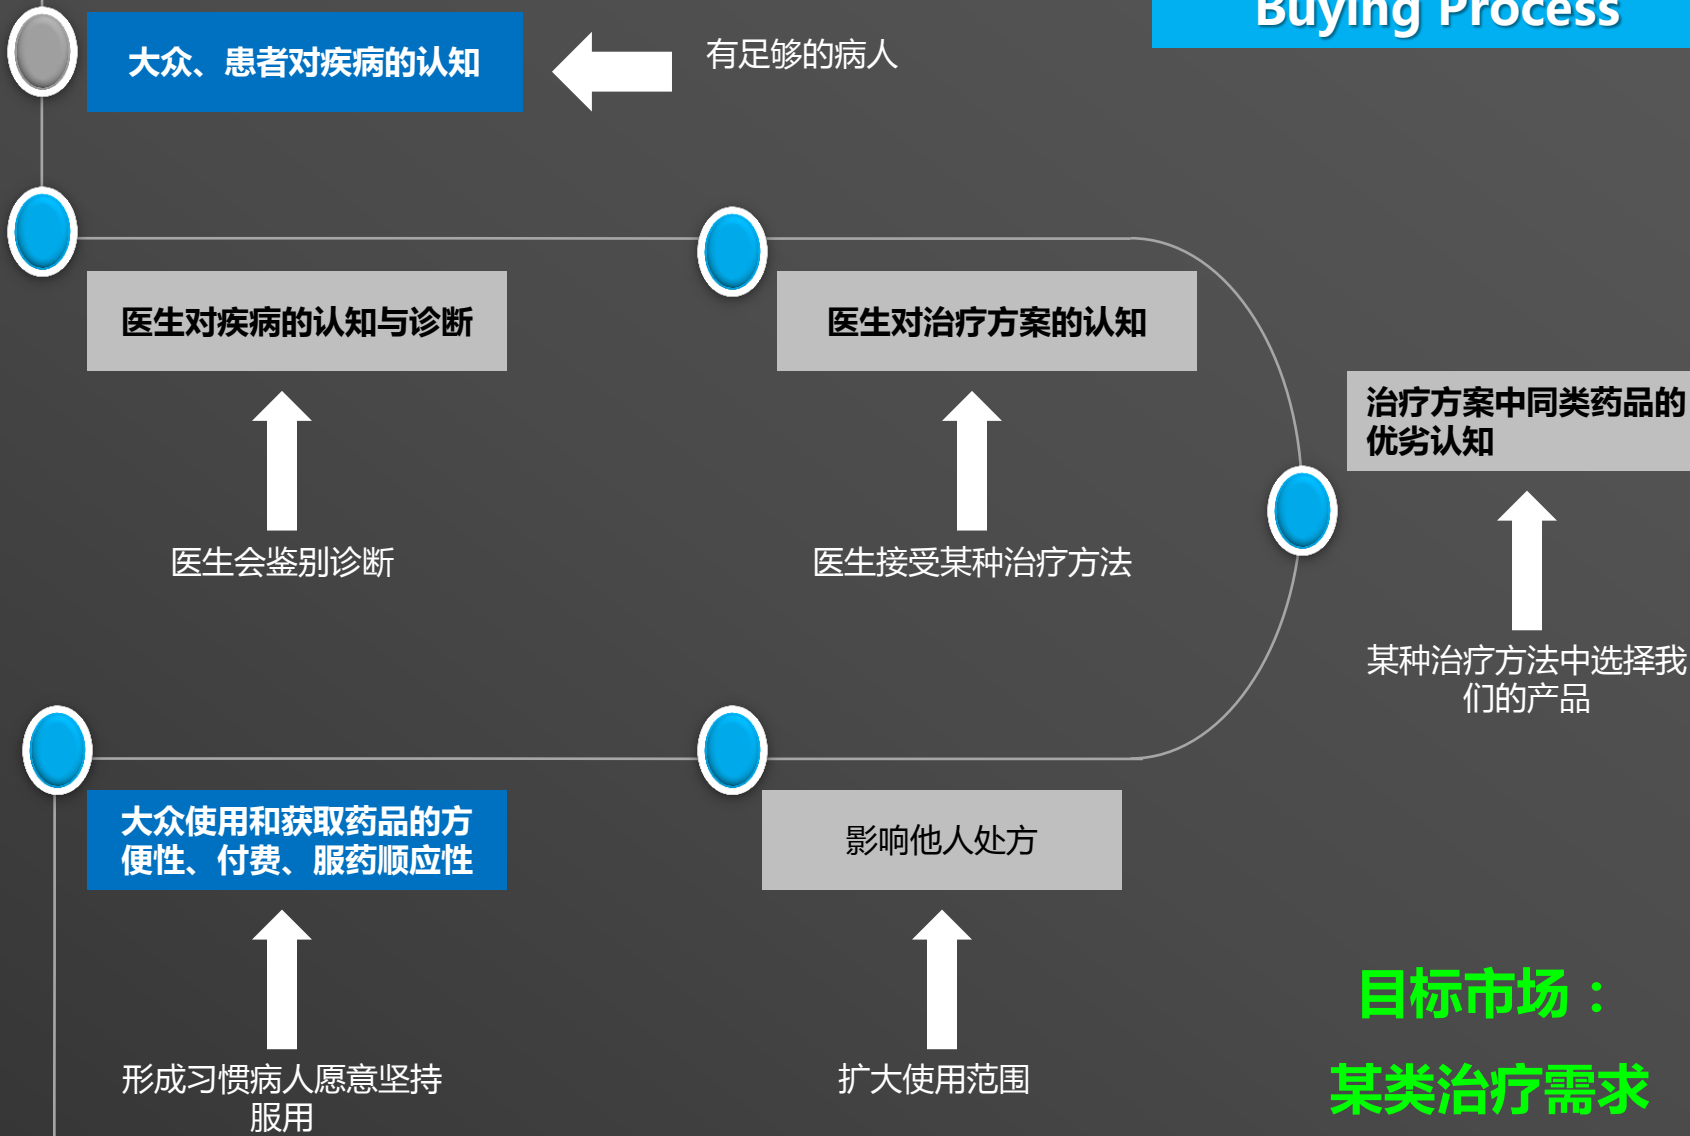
Buying Process

大众、患者对疾病的认知

有足够的病人

医生对疾病的认知与诊断

医生会鉴别诊断

医生对治疗方案的认知

医生接受某种治疗方法

治疗方案中同类药品的优劣认知

某种治疗方法中选择我们的产品

大众使用和获取药品的方便性、付费、服药顺应性

形成习惯病人愿意坚持服用

影响他人处方

扩大使用范围

目标市场：

某类治疗需求